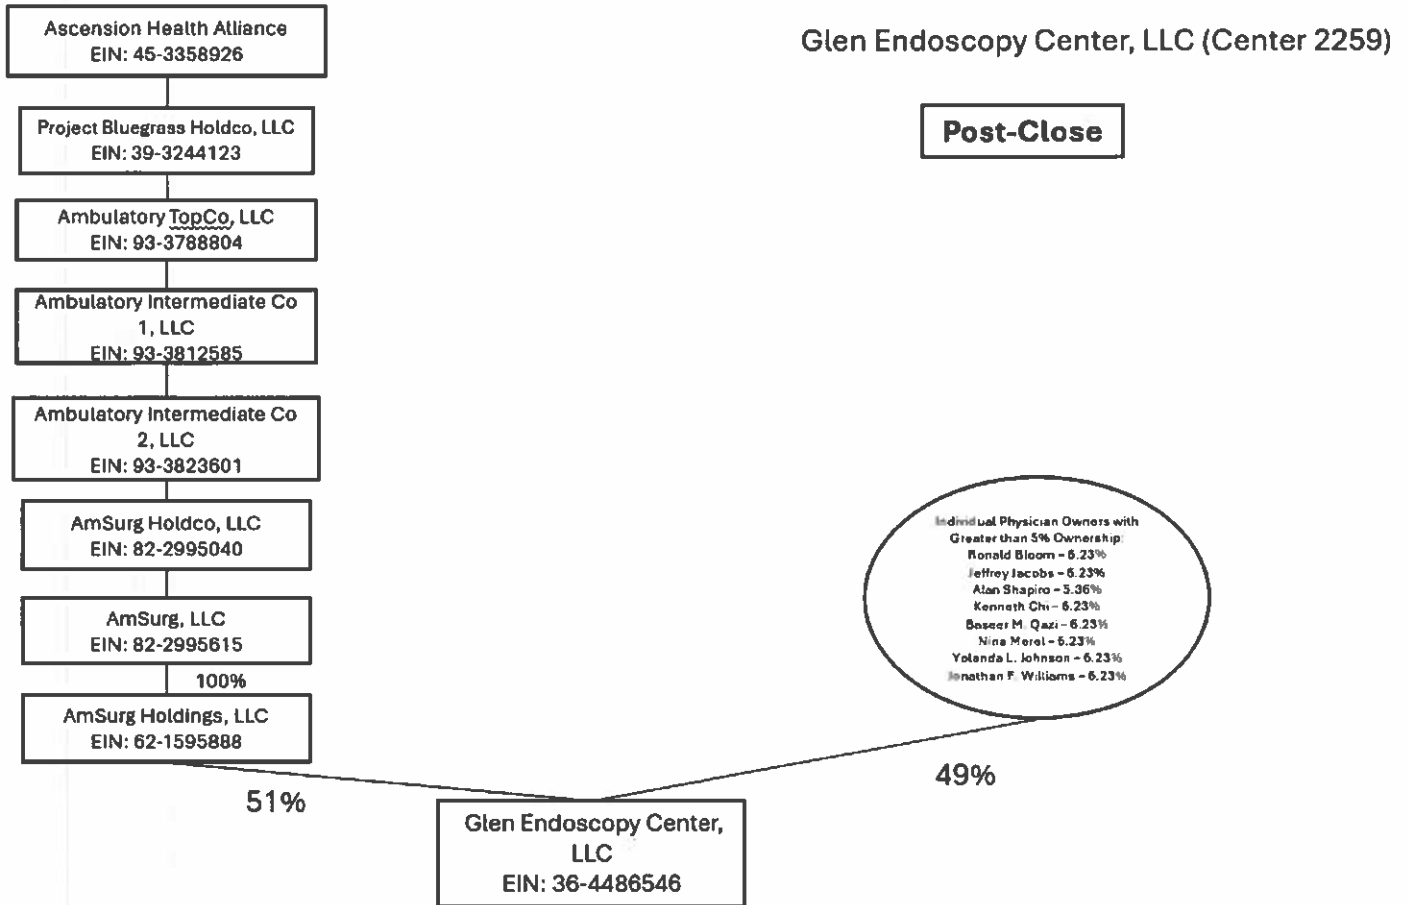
Ascension Health Alliance
EIN: 45-3358926

Project Bluegrass Holdco, LLC
EIN: 39-3244123

Ambulatory TopCo, LLC
EIN: 93-3788804

Ambulatory Intermediate Co 1, LLC
EIN: 93-3812585

Ambulatory Intermediate Co 2, LLC
EIN: 93-3823601

AmSurg Holdco, LLC
EIN: 82-2995040

AmSurg, LLC
EIN: 82-2995615

100%

AmSurg Holdings, LLC
EIN: 62-1595888

51%

Glen Endoscopy Center, LLC (Center 2259)

Post-Close

Individual Physician Owners with Greater than 5% Ownership:
Ronald Bloom – 6.23%
Jeffrey Jacobs – 6.23%
Alan Shapiro – 5.36%
Kenneth Chi – 6.23%
Baseer M. Qazi – 6.23%
Nina Merel – 6.23%
Yolanda L. Johnson – 6.23%
Jonathan F. Williams – 6.23%

49%

Glen Endoscopy Center, LLC
EIN: 36-4486546